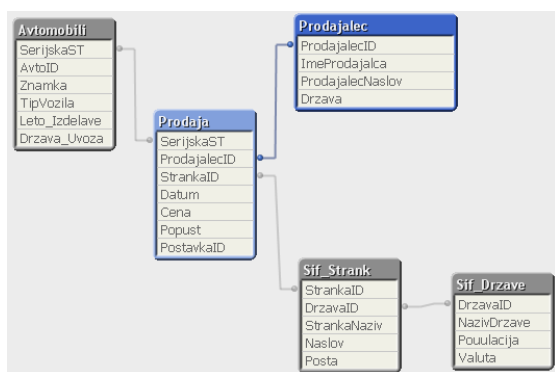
Avtomobili
SerijskaST
AvtoID
Znamka
TipVozila
Leto_Izdelave
Drzava_Uvoza

Prodajalec
ProdajalecID
ImeProdajalca
ProdajalecNaslov
Drzava

Prodaja
SerijskaST
ProdajalecID
StrankaID
Datum
Cena
Popust
PostavkaID

Sif_Strank
StrankaID
DrzavaID
StrankaNaziv
Naslov
Posta

Sif_Drzave
DrzavaID
NazivDrzave
Pouulacija
Valuta